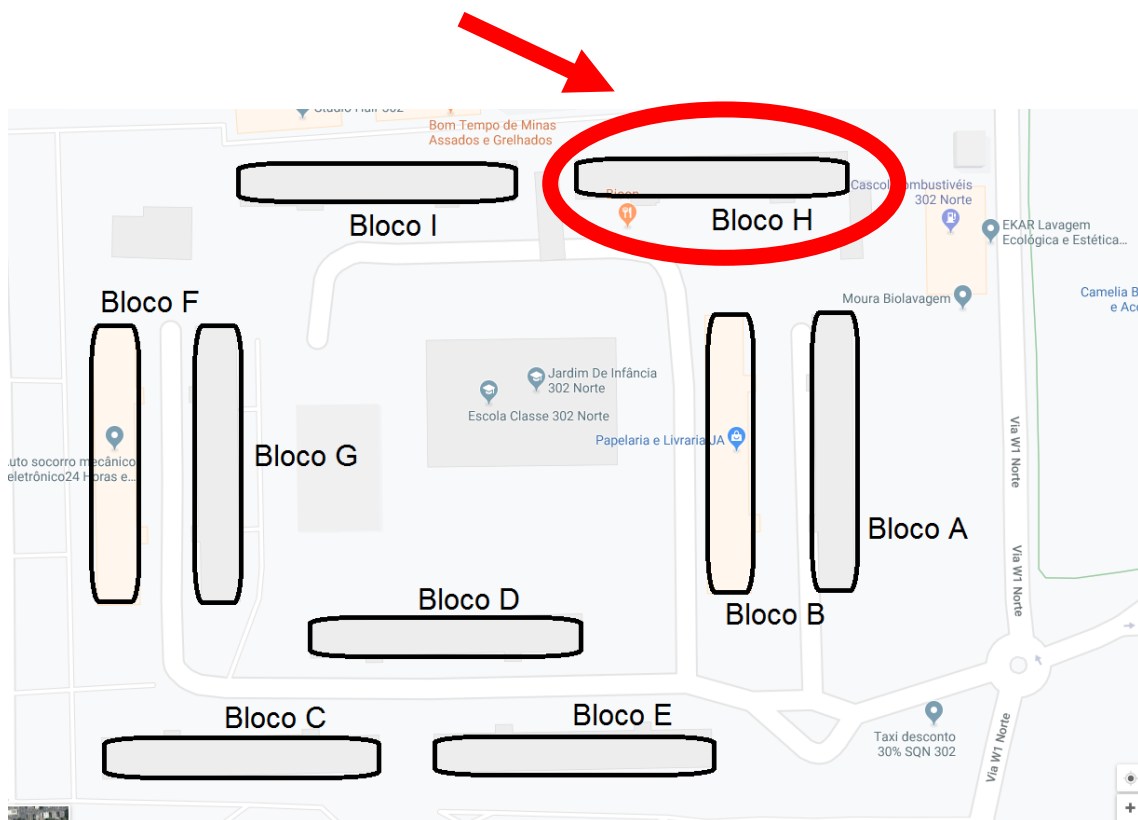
Studio Hair 302
Bom Tempo de Minas Assados e Grelhados
Bloco I
Bicon
Bloco H
Cascol Combustíveis 302 Norte
EKAR Lavagem Ecológica e Estética...
Moura Biolavagem
Camelia B e Ac
Bloco F
Jardim De Infância 302 Norte
Escola Classe 302 Norte
Papelaria e Livraria JA
uto socorro mecânico eletrônico24 Horas e...
Bloco G
Via W1 Norte
Bloco A
Via W1 Norte
Bloco D
Bloco B
Bloco C
Bloco E
Taxi desconto 30% SQN 302
Via W1 Norte
+